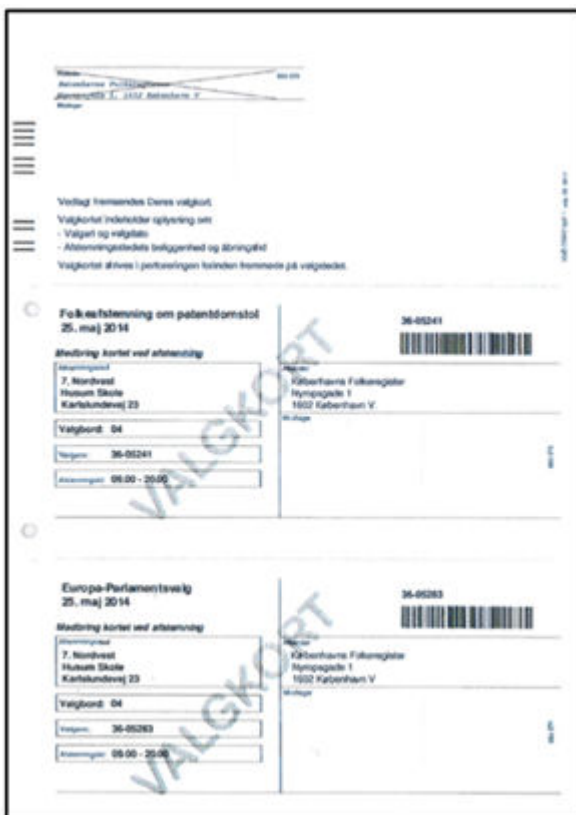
Afsender
Københavns Folkeregister
Nyropsgade 1, 1602 København V
Modtager

Vedlagt fremsendes Deres valgkort.

Valgkortet indeholder oplysning om:
- Valgart og valgdato
- Afstemningsstedets beliggenhed og åbningstid

Valgkortet afrives i perforeringen forinden fremmøde på valgstedet.

Folkeafstemning om patentdomstol
25. maj 2014

Medbring kortet ved afstemning

Afstemningssted
7. Nordvest
Husum Skole
Kartelsundevej 23

Valgbord: 04

Vælgernr. 36-05241

Afstemningstid 09.00 - 20.00

36-05241

Afsender
Københavns Folkeregister
Nyropsgade 1
1602 København V

Modtager

VALGKORT

Europa-Parlamentsvalg
25. maj 2014

Medbring kortet ved afstemning

Afstemningssted
7. Nordvest
Husum Skole
Kartelsundevej 23

Valgbord: 04

Vælgernr. 36-05263

Afstemningstid 09.00 - 20.00

36-05263

Afsender
Københavns Folkeregister
Nyropsgade 1
1602 København V

Modtager

VALGKORT